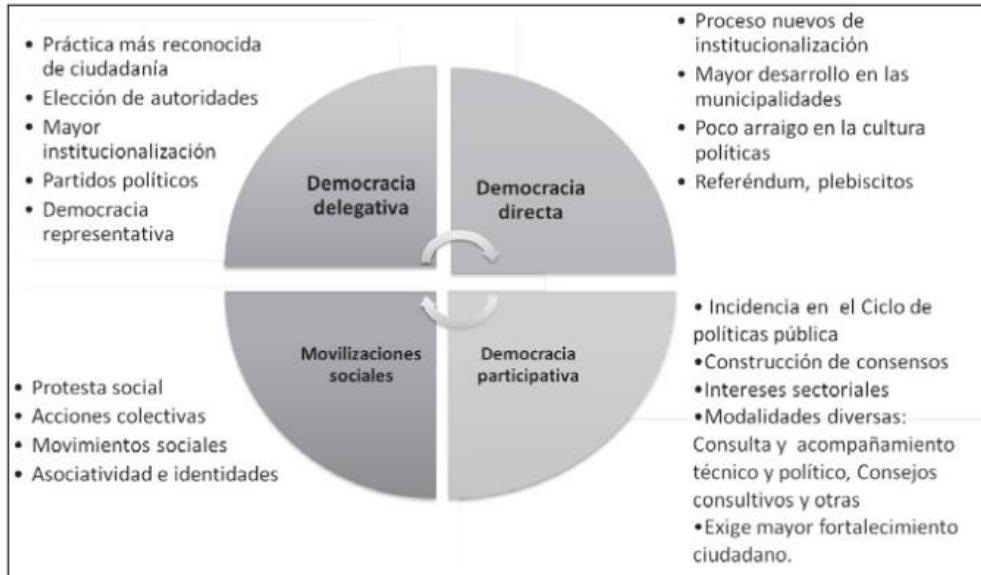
• Práctica más reconocida de ciudadanía
• Elección de autoridades
• Mayor institucionalización
• Partidos políticos
• Democracia representativa

Democracia delegativa

Democracia directa

• Proceso nuevos de institucionalización
• Mayor desarrollo en las municipalidades
• Poco arraigo en la cultura políticas
• Referéndum, plebiscitos

Movilizaciones sociales

Democracia participativa

• Protesta social
• Acciones colectivas
• Movimientos sociales
• Asociatividad e identidades

• Incidencia en el Ciclo de políticas pública
•Construcción de consensos
•Intereses sectoriales
•Modalidades diversas: Consulta y acompañamiento técnico y político, Consejos consultivos y otras
•Exige mayor fortalecimiento ciudadano.